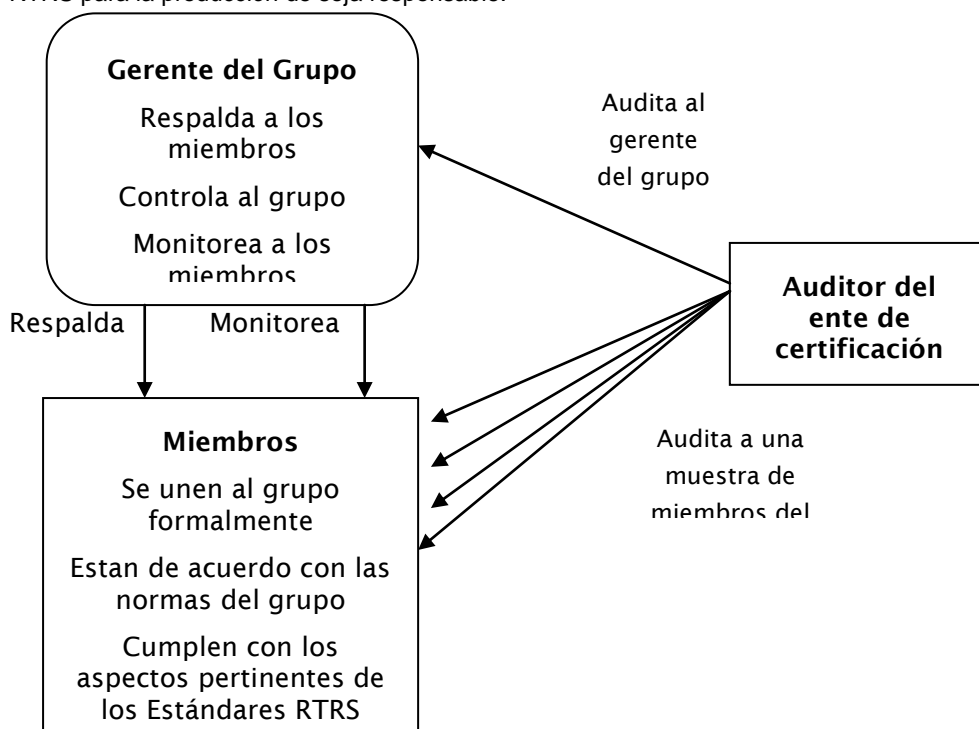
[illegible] para la producción de soja responsable.

Gerente del Grupo

Respalda a los miembros

Controla al grupo

Monitorea a los miembros

Audita al gerente del grupo

Auditor del ente de certificación

Respalda

Monitorea

Miembros

Se unen al grupo formalmente

Estan de acuerdo con las normas del grupo

Cumplen con los aspectos pertinentes de los Estándares RTRS

Audita a una muestra de miembros del